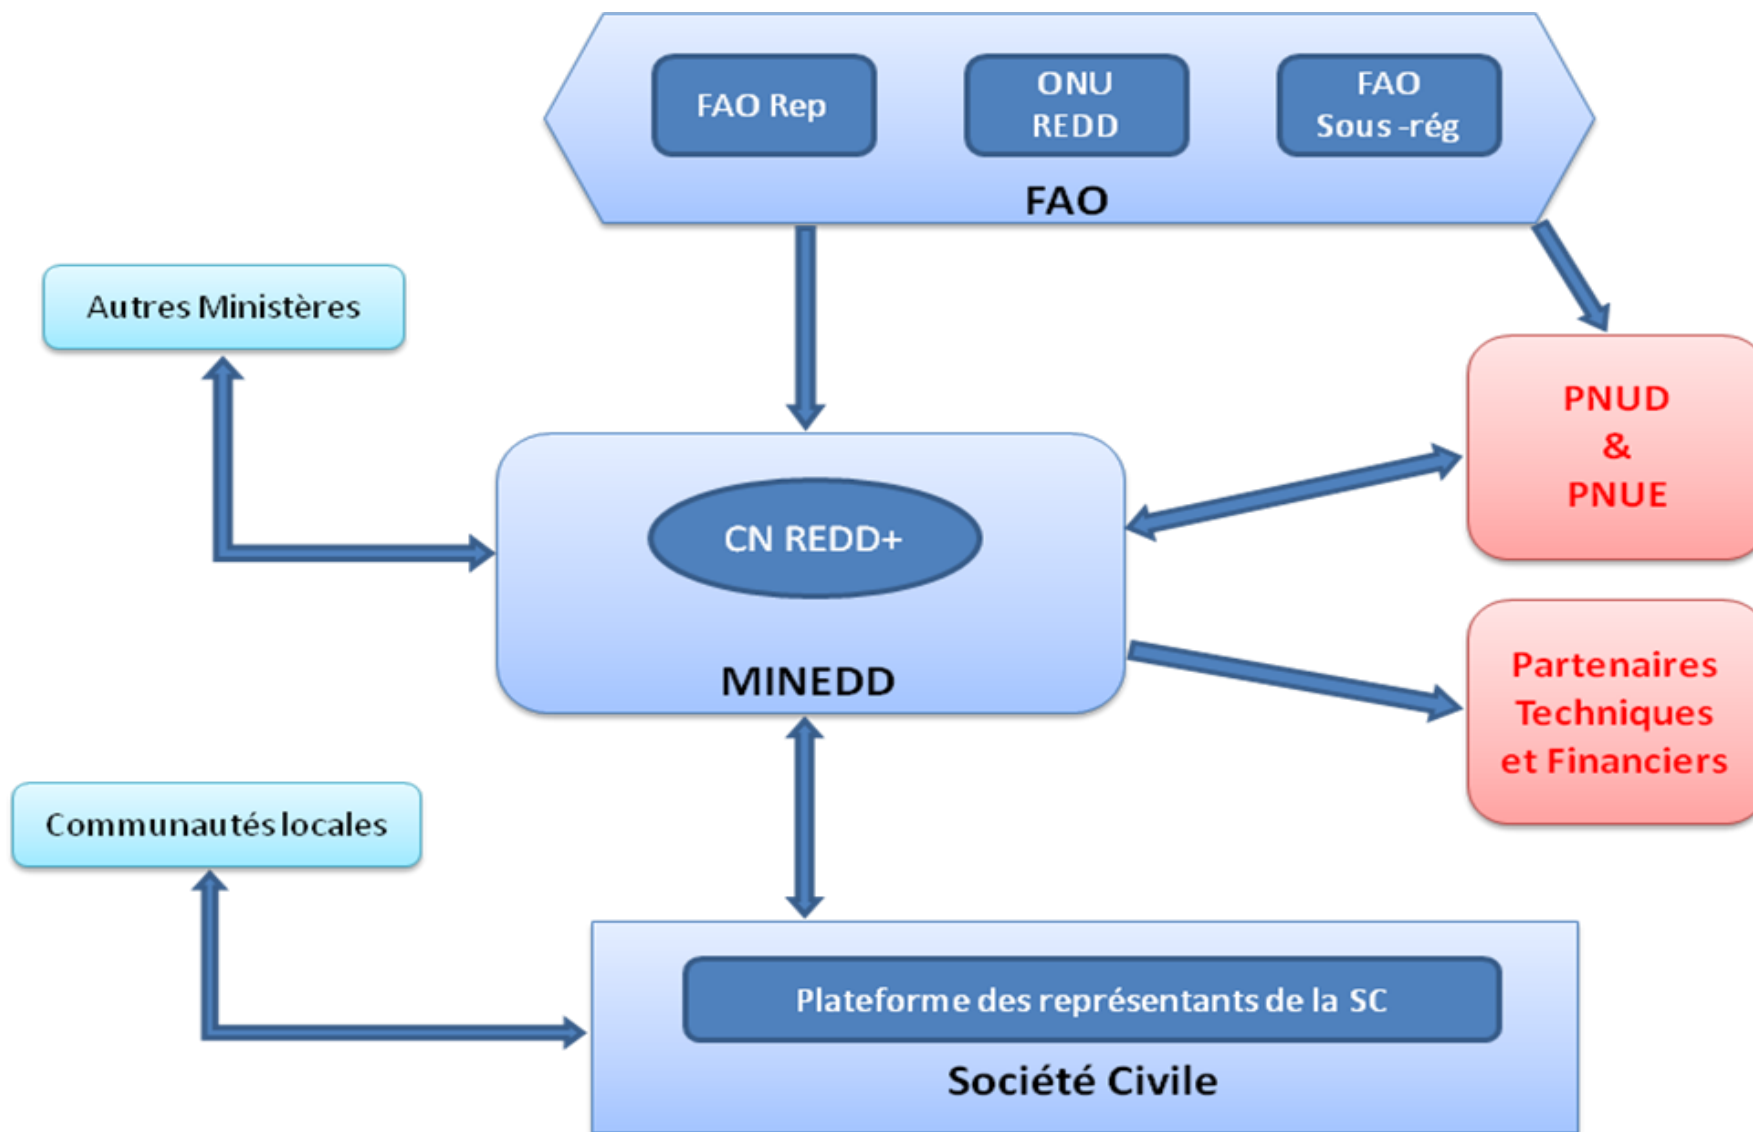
FAO Rep

ONU REDD

FAO Sous -rég

FAO

Autres Ministères

PNUD & PNUE

CN REDD+

MINEDD

Partenaires Techniques et Financiers

Communautés locales

Plateforme des représentants de la SC

Société Civile